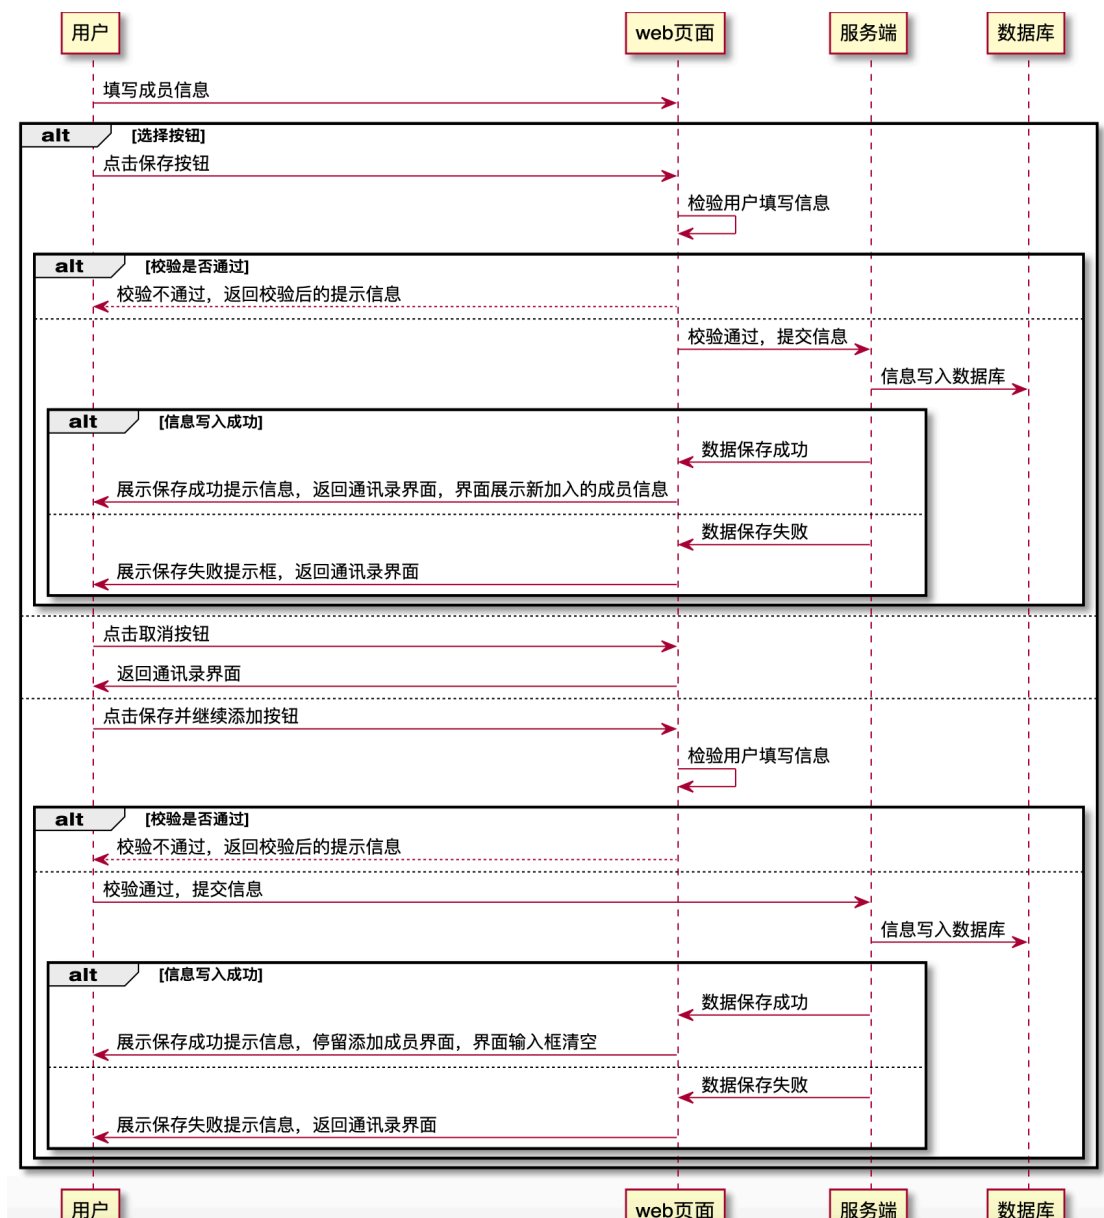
用户
web页面
服务端
数据库

填写成员信息

alt [选择按钮]

点击保存按钮

检验用户填写信息

alt [校验是否通过]

校验不通过，返回校验后的提示信息

校验通过，提交信息

信息写入数据库

alt [信息写入成功]

数据保存成功

展示保存成功提示信息，返回通讯录界面，界面展示新加入的成员信息

数据保存失败

展示保存失败提示框，返回通讯录界面

点击取消按钮

返回通讯录界面

点击保存并继续添加按钮

检验用户填写信息

alt [校验是否通过]

校验不通过，返回校验后的提示信息

校验通过，提交信息

信息写入数据库

alt [信息写入成功]

数据保存成功

展示保存成功提示信息，停留添加成员界面，界面输入框清空

数据保存失败

展示保存失败提示信息，返回通讯录界面

用户
web页面
服务端
数据库